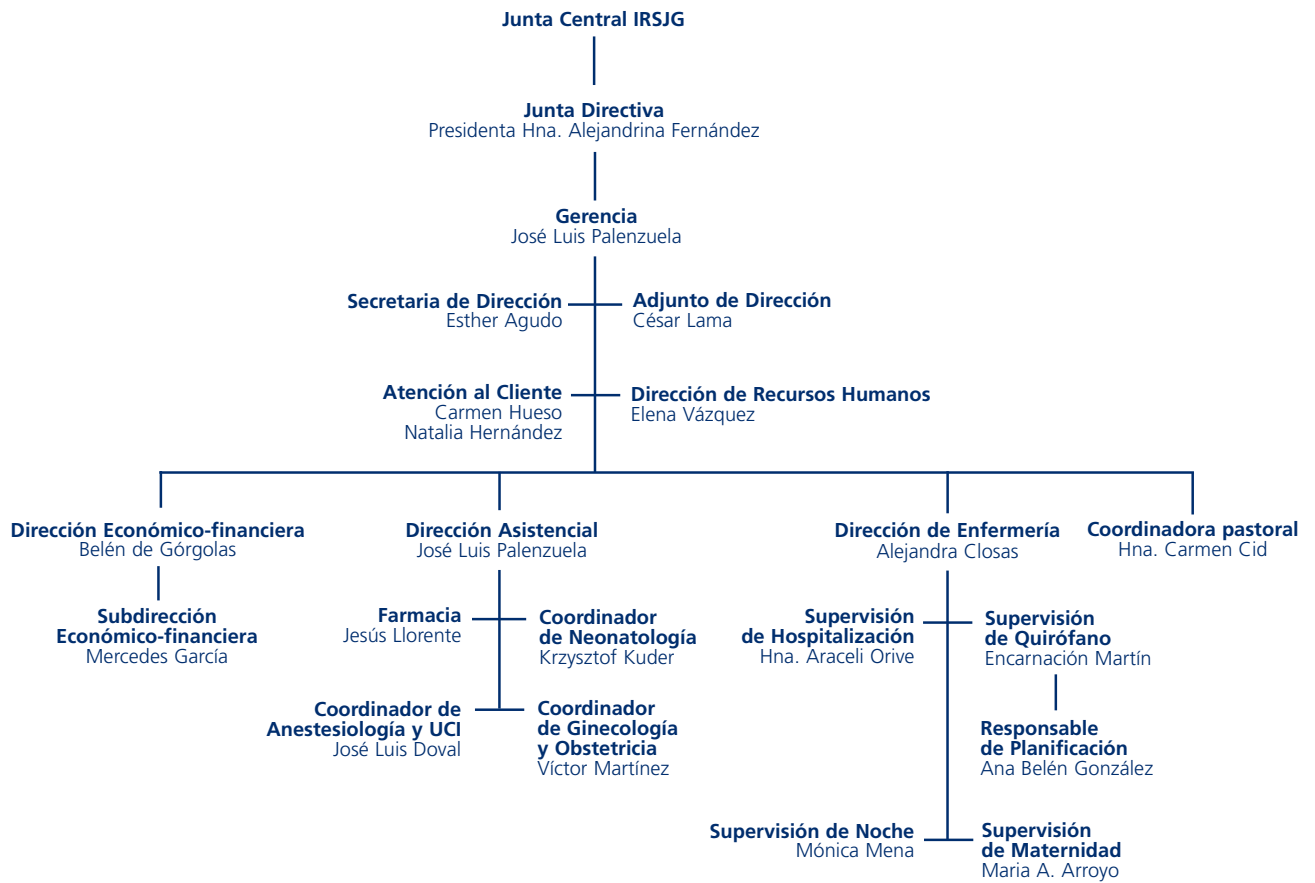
**Junta Central IRSJG**

**Junta Directiva**
Presidenta Hna. Alejandrina Fernández

**Gerencia**
José Luis Palenzuela

**Secretaria de Dirección**
Esther Agudo

**Adjunto de Dirección**
César Lama

**Atención al Cliente**
Carmen Hueso
Natalia Hernández

**Dirección de Recursos Humanos**
Elena Vázquez

**Dirección Económico-financiera**
Belén de Górgolas

**Subdirección Económico-financiera**
Mercedes García

**Dirección Asistencial**
José Luis Palenzuela

**Farmacia**
Jesús Llorente

**Coordinador de Neonatología**
Krzysztof Kuder

**Coordinador de Anestesiología y UCI**
José Luis Doval

**Coordinador de Ginecología y Obstetricia**
Víctor Martínez

**Dirección de Enfermería**
Alejandra Closas

**Supervisión de Hospitalización**
Hna. Araceli Orive

**Supervisión de Quirófano**
Encarnación Martín

**Responsable de Planificación**
Ana Belén González

**Supervisión de Noche**
Mónica Mena

**Supervisión de Maternidad**
Maria A. Arroyo

**Coordinadora pastoral**
Hna. Carmen Cid